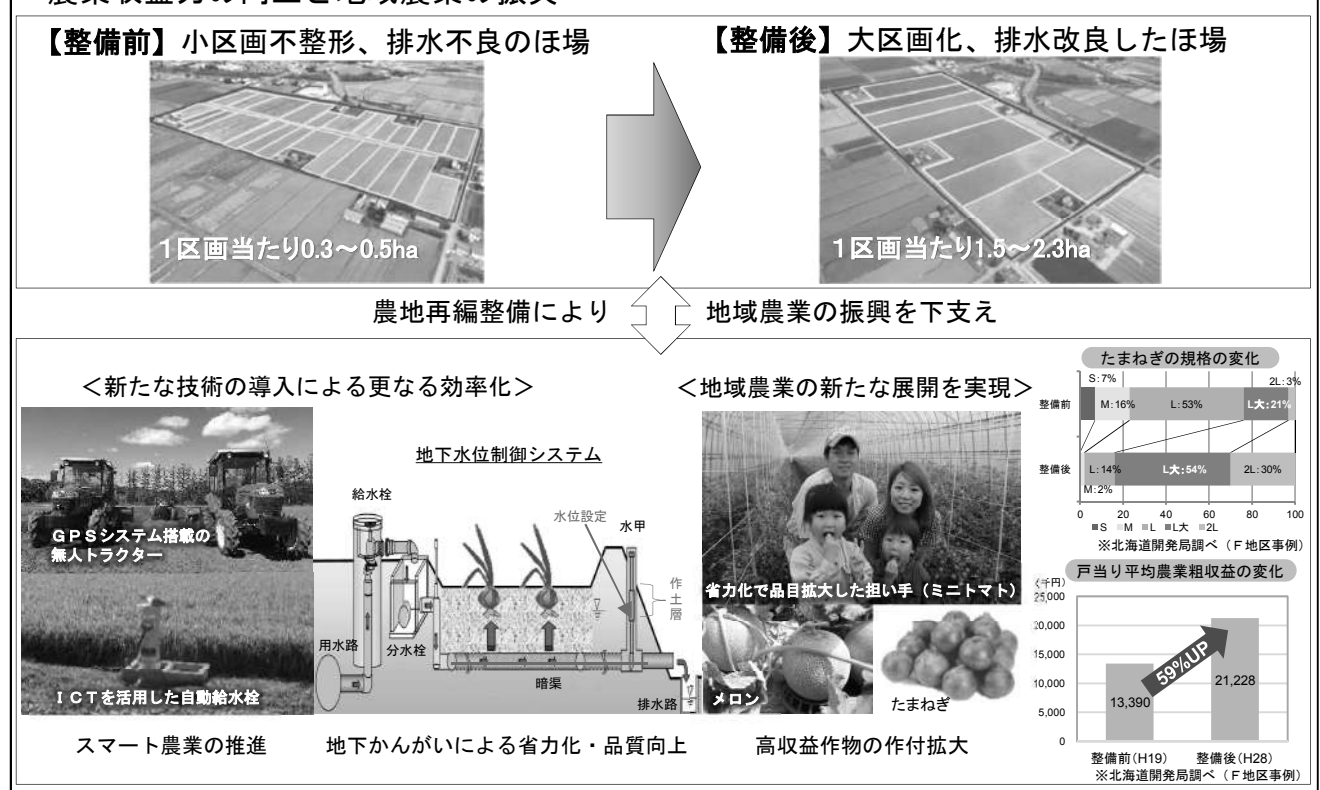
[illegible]

【整備前】小区画不整形、排水不良のほ場

1区画当たり0.3〜0.5ha

【整備後】大区画化、排水改良したほ場

1区画当たり1.5〜2.3ha

農地再編整備により　地域農業の振興を下支え

<新たな技術の導入による更なる効率化>

GPSシステム搭載の無人トラクター

ICTを活用した自動給水栓

地下水位制御システム

給水栓

水位設定

水甲

作土層

用水路

分水栓

暗渠

排水路

スマート農業の推進　地下かんがいによる省力化・品質向上

<地域農業の新たな展開を実現>

省力化で品目拡大した担い手(ミニトマト)

メロン

たまねぎ

高収益作物の作付拡大

たまねぎの規格の変化

| | S | M | L | L大 | 2L |
|---|---|---|---|---|---|
| 整備前 | S: 7% | M: 16% | L: 53% | L大: 21% | 2L: 3% |
| 整備後 | M: 2% | L: 14% | L大: 54% | 2L: 30% | |

0 20 40 60 80 100

■S ■M ■L ■L大 ■2L

※北海道開発局調べ(F地区事例)

戸当り平均農業粗収益の変化

(千円)

25,000
20,000
15,000
10,000
5,000
0

13,390

21,228

59%UP

整備前(H19)　整備後(H28)

※北海道開発局調べ(F地区事例)